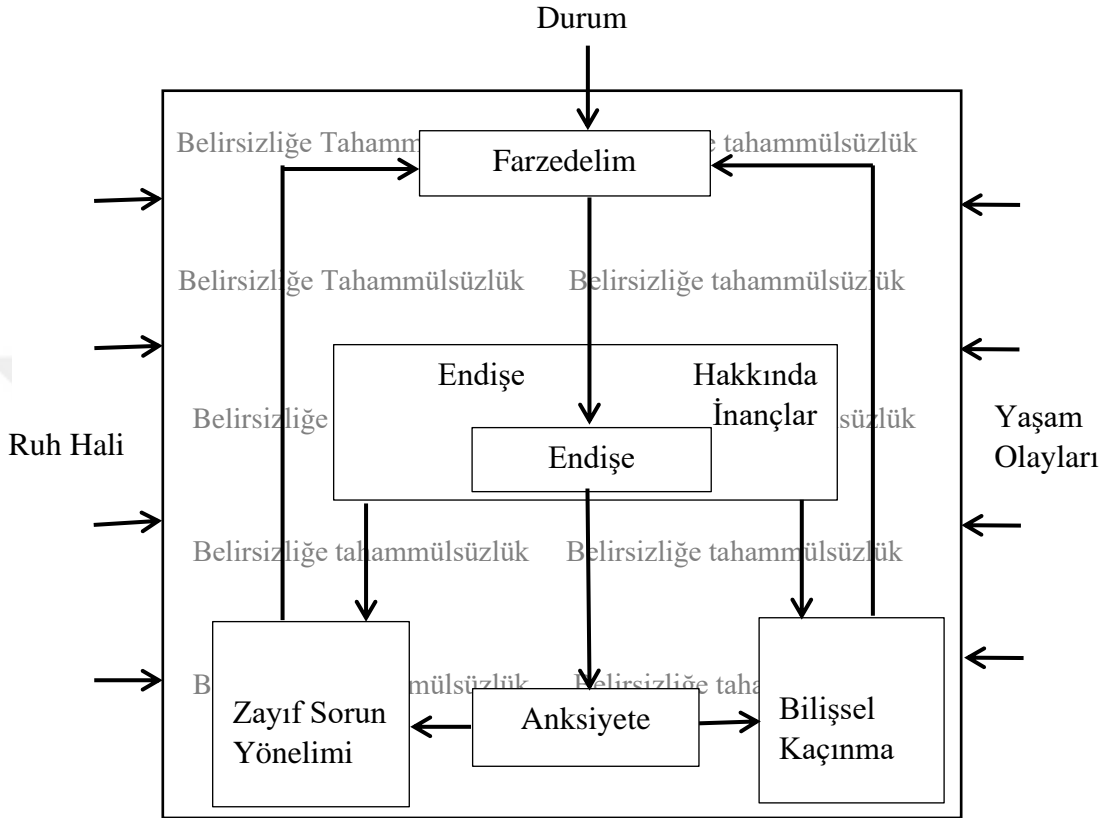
Durum

Belirsizliğe Tahamm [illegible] e tahammülsüzlük

Farzedelim

Belirsizliğe Tahammülsüzlük Belirsizliğe tahammülsüzlük

Endişe Hakkında İnançlar

Belirsizliğe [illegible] üzlük

Endişe

Ruh Hali

Yaşam Olayları

Belirsizliğe tahammülsüzlük Belirsizliğe tahammülsüzlük

B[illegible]mülsüzlük Belirsizliğe taha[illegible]

Zayıf Sorun Yönelimi

Anksiyete

Bilişsel Kaçınma